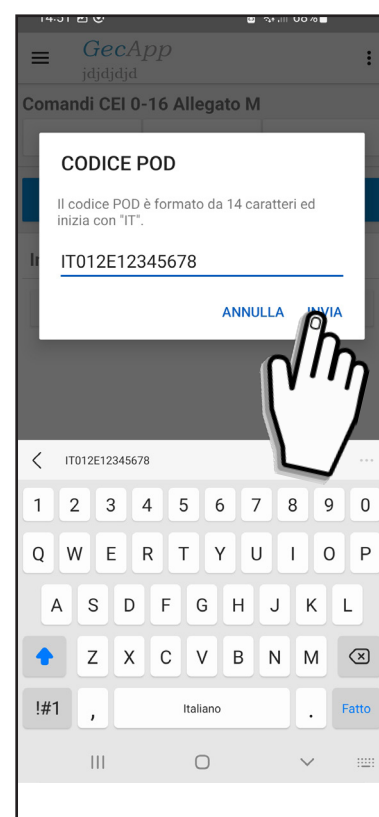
14:51

GecApp
jdjdjdjd

Comandi CEI 0-16 Allegato M

In

CODICE POD

Il codice POD è formato da 14 caratteri ed inizia con "IT".

IT012E12345678

ANNULLA INVIA

IT012E12345678

1 2 3 4 5 6 7 8 9 0
Q W E R T Y U I O P
A S D F G H J K L
Z X C V B N M
!#1 , Italiano . Fatto